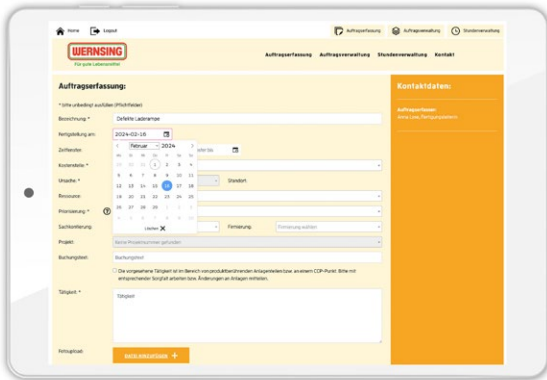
Home Logout Auftragserfassung Auftragsverwaltung Stundenverwaltung

WERNSING
Für gute Lebensmittel

Auftragserfassung Auftragsverwaltung Stundenverwaltung Kontakt

Auftragserfassung:

* (bitte unbedingt ausfüllen (Pflichtfelder)

Bezeichnung * Defekte Laderampe

Fertigstellung am: 2024-02-16

Zeitfenster: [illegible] bis

Kostenstelle: *

Ursache: * Standort:

Ressource:

Priorisierung: *

Sachkontierung: Firmierung: Firmierung wählen

Projekt: Keine Projektnummer gefunden

Buchungstext: Buchungstext

Die vorgesehene Tätigkeit ist im Bereich von produktberührenden Anlagenteilen bzw. an einem CCP-Punkt. Bitte mit entsprechender Sorgfalt arbeiten bzw. Änderungen an Anlagen mitteilen.

Tätigkeit: * Tätigkeit

Fotoupload: DATEI HINZUFÜGEN +

Februar 2024

| Mo | Di | Mi | Do | Fr | Sa | So |
|---|---|---|---|---|---|---|
| 29 | 30 | 31 | 1 | 2 | 3 | 4 |
| 5 | 6 | 7 | 8 | 9 | 10 | 11 |
| 12 | 13 | 14 | 15 | 16 | 17 | 18 |
| 19 | 20 | 21 | 22 | 23 | 24 | 25 |
| 26 | 27 | 28 | 29 | 1 | 2 | 3 |
| 4 | 5 | 6 | 7 | 8 | 9 | 10 |

Löschen

Kontaktdaten:

Auftragserfasser
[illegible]